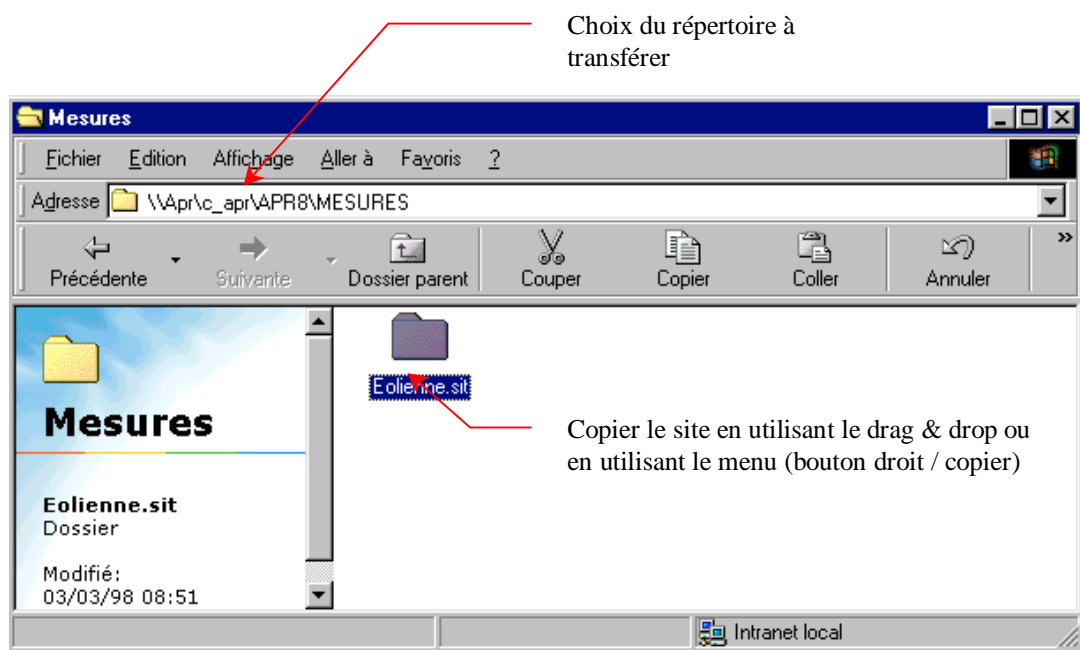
Choix du répertoire à transférer

Mesures

Fichier Edition Affichage Aller à Favoris ?

Adresse \\Apr\c_apr\APR8\MESURES

Précédente Suivante Dossier parent Couper Copier Coller Annuler

Mesures

Eolienne.sit
Dossier

Modifié:
03/03/98 08:51

Eolienne.sit

Copier le site en utilisant le drag & drop ou en utilisant le menu (bouton droit / copier)

Intranet local